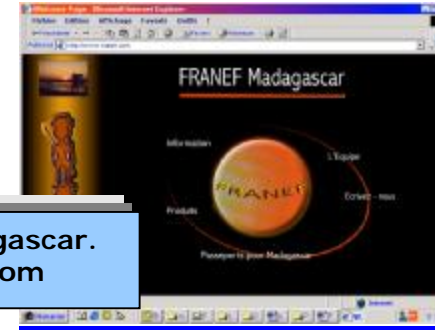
Bienvenue Page - Microsoft Internet Explorer
Fichier Edition Affichage Favoris Outils ?
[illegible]
Adresse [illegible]

FRANEF Madagascar

Information
L'Equipe
FRANEF
Ecrivez - nous
Produits
Passeport pour Madagascar

gascar.
om

Internet